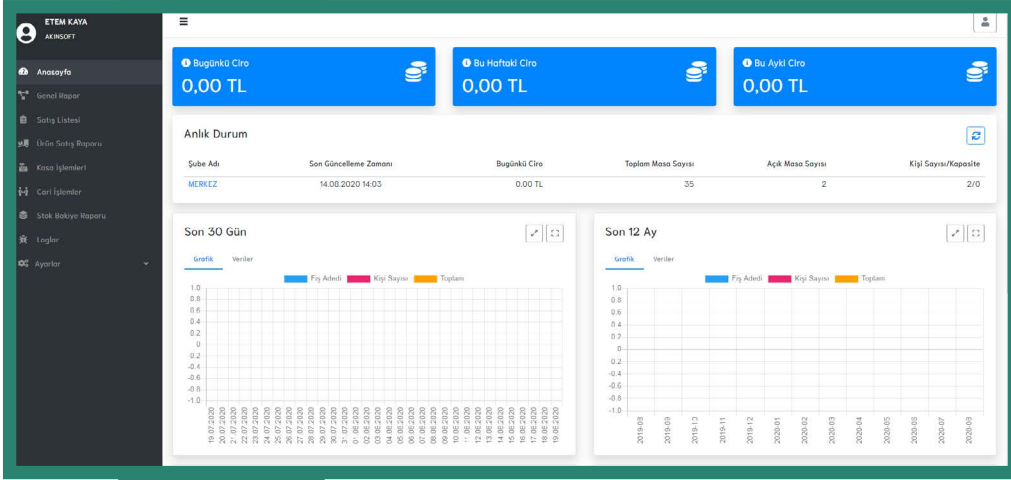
ETEM KAYA
AKINSOFT

Anasayfa
Genel Rapor
Satış Listesi
Ürün Satış Raporu
Kasa İşlemleri
Cari İşlemler
Stok Bakiye Raporu
Loglar
Ayarlar

≡

Bugünkü Ciro
0,00 TL

Bu Haftaki Ciro
0,00 TL

Bu Ayki Ciro
0,00 TL

Anlık Durum

| Şube Adı | Son Güncelleme Zamanı | Bugünkü Ciro | Toplam Masa Sayısı | Açık Masa Sayısı | Kişi Sayısı/Kapasite |
|---|---|---|---|---|---|
| MERKEZ | 14.08.2020 14:03 | 0.00 TL | 35 | 2 | 2/0 |

Son 30 Gün

Grafik Veriler

Fiş Adedi Kişi Sayısı Toplam

1.0
0.8
0.6
0.4
0.2
0
-0.2
-0.4
-0.6
-0.8
-1.0

19.07.2020 20.07.2020 21.07.2020 22.07.2020 23.07.2020 24.07.2020 25.07.2020 26.07.2020 27.07.2020 28.07.2020 29.07.2020 30.07.2020 31.07.2020 01.08.2020 02.08.2020 03.08.2020 04.08.2020 05.08.2020 06.08.2020 07.08.2020 08.08.2020 09.08.2020 10.08.2020 11.08.2020 12.08.2020 13.08.2020 14.08.2020 15.08.2020 16.08.2020 17.08.2020 18.08.2020

Son 12 Ay

Grafik Veriler

Fiş Adedi Kişi Sayısı Toplam

1.0
0.8
0.6
0.4
0.2
0
-0.2
-0.4
-0.6
-0.8
-1.0

2019-08 2019-09 2019-10 2019-11 2019-12 2020-01 2020-02 2020-03 2020-04 2020-05 2020-06 2020-07 2020-08